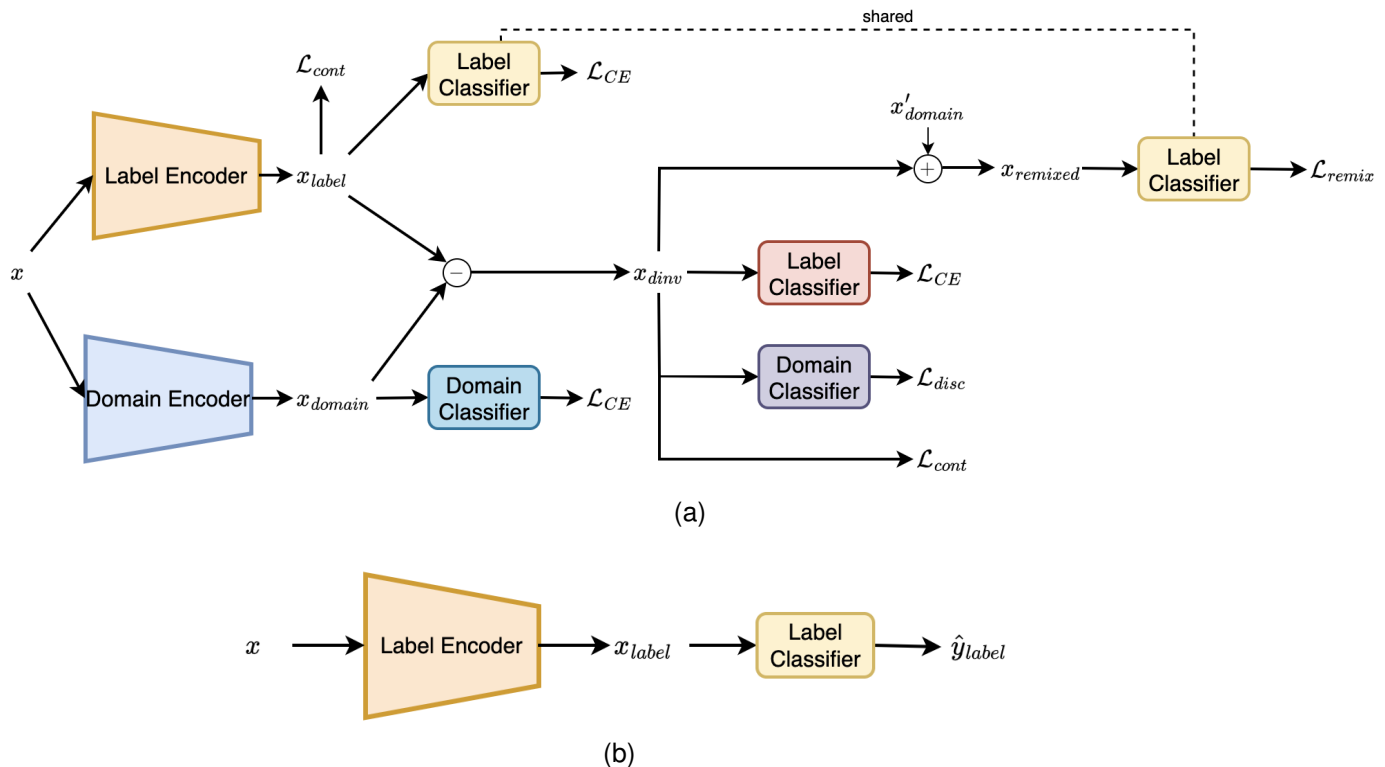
shared

$\mathcal{L}_{cont}$

Label Classifier

$\mathcal{L}_{CE}$

$x'_{domain}$

Label Encoder

$x_{label}$

$+$

$x_{remixed}$

Label Classifier

$\mathcal{L}_{remix}$

$x$

$-$

$x_{dinv}$

Label Classifier

$\mathcal{L}_{CE}$

Domain Classifier

$\mathcal{L}_{disc}$

Domain Encoder

$x_{domain}$

Domain Classifier

$\mathcal{L}_{CE}$

$\mathcal{L}_{cont}$

(a)

$x$

Label Encoder

$x_{label}$

Label Classifier

$\hat{y}_{label}$

(b)